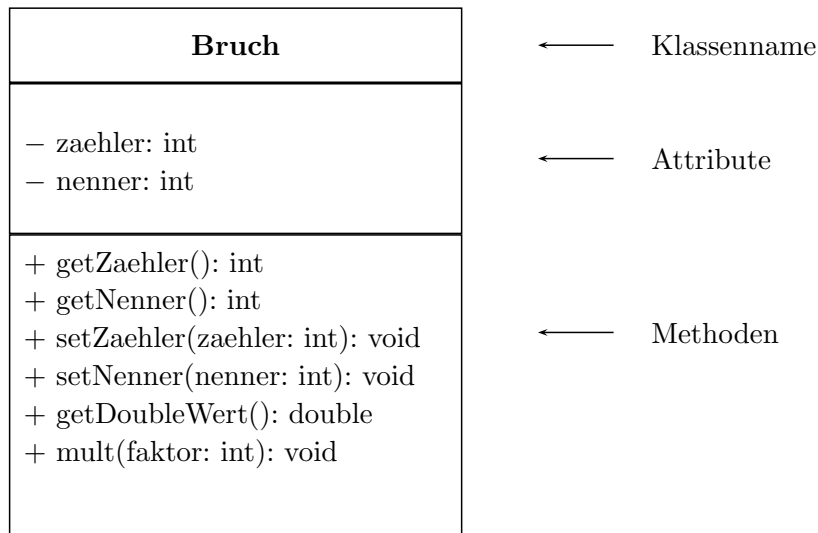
**Bruch**

Klassenname

− zaehler: int
− nenner: int

Attribute

+ getZaehler(): int
+ getNenner(): int
+ setZaehler(zaehler: int): void
+ setNenner(nenner: int): void
+ getDoubleWert(): double
+ mult(faktor: int): void

Methoden